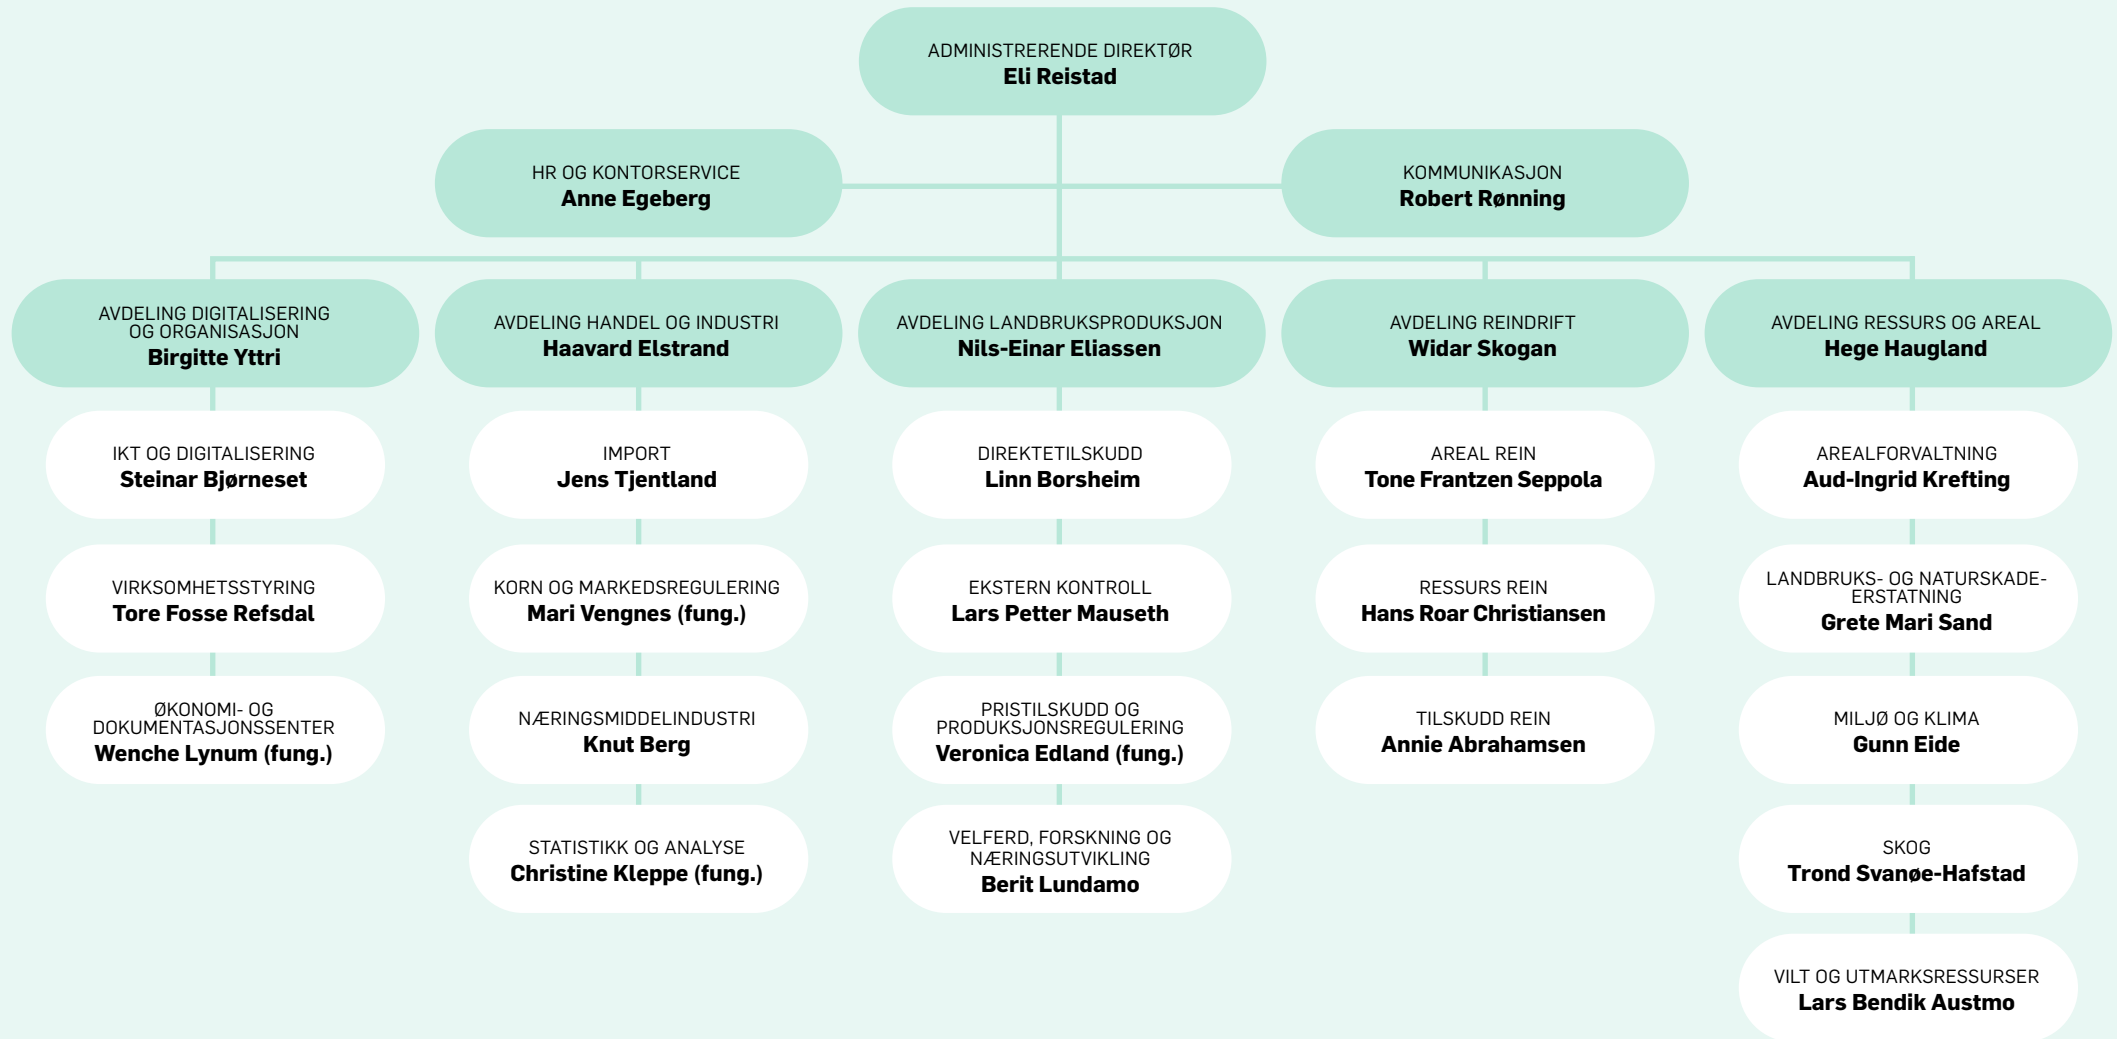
ADMINISTRERENDE DIREKTØR
Eli Reistad

HR OG KONTORSERVICE
Anne Egeberg

KOMMUNIKASJON
Robert Rønning

AVDELING DIGITALISERING OG ORGANISASJON
Birgitte Yttri

IKT OG DIGITALISERING
Steinar Bjørneset

VIRKSOMHETSSTYRING
Tore Fosse Refsdal

ØKONOMI- OG DOKUMENTASJONSSENTER
Wenche Lynum (fung.)

AVDELING HANDEL OG INDUSTRI
Haavard Elstrand

IMPORT
Jens Tjentland

KORN OG MARKEDSREGULERING
Mari Vengnes (fung.)

NÆRINGSMIDDELINDUSTRI
Knut Berg

STATISTIKK OG ANALYSE
Christine Kleppe (fung.)

AVDELING LANDBRUKSPRODUKSJON
Nils-Einar Eliassen

DIREKTETILSKUDD
Linn Borsheim

EKSTERN KONTROLL
Lars Petter Mauseth

PRISTILSKUDD OG PRODUKSJONSREGULERING
Veronica Edland (fung.)

VELFERD, FORSKNING OG NÆRINGSUTVIKLING
Berit Lundamo

AVDELING REINDRIFT
Widar Skogan

AREAL REIN
Tone Frantzen Seppola

RESSURS REIN
Hans Roar Christiansen

TILSKUDD REIN
Annie Abrahamsen

AVDELING RESSURS OG AREAL
Hege Haugland

AREALFORVALTNING
Aud-Ingrid Krefting

LANDBRUKS- OG NATURSKADEERSTATNING
Grete Mari Sand

MILJØ OG KLIMA
Gunn Eide

SKOG
Trond Svanøe-Hafstad

VILT OG UTMARKSRESSURSER
Lars Bendik Austmo